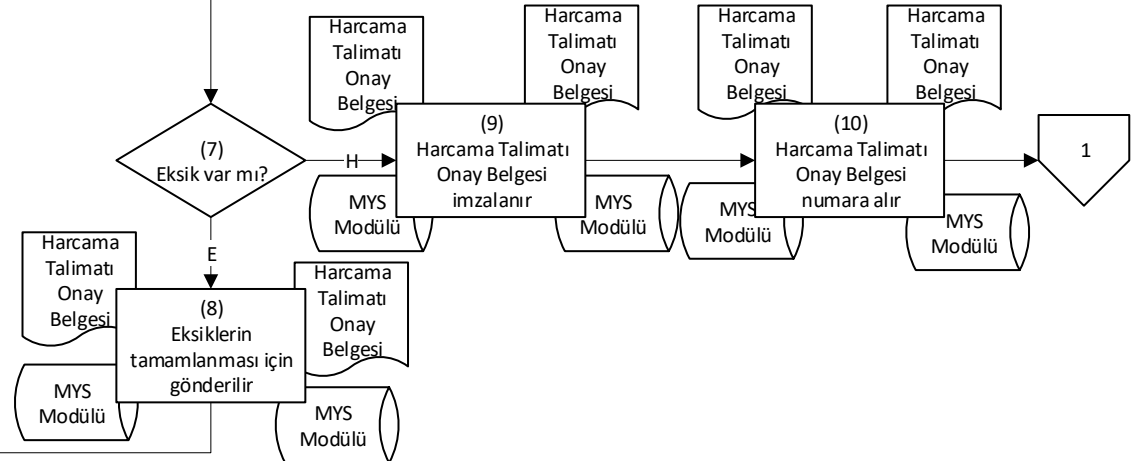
Harcama Talimatı Onay Belgesi

Harcama Talimatı Onay Belgesi

Harcama Talimatı Onay Belgesi

Harcama Talimatı Onay Belgesi

(7)
Eksik var mı?

H

(9)
Harcama Talimatı Onay Belgesi imzalanır

(10)
Harcama Talimatı Onay Belgesi numara alır

1

MYS Modülü

MYS Modülü

MYS Modülü

MYS Modülü

E

Harcama Talimatı Onay Belgesi

Harcama Talimatı Onay Belgesi

(8)
Eksiklerin tamamlanması için gönderilir

MYS Modülü

MYS Modülü